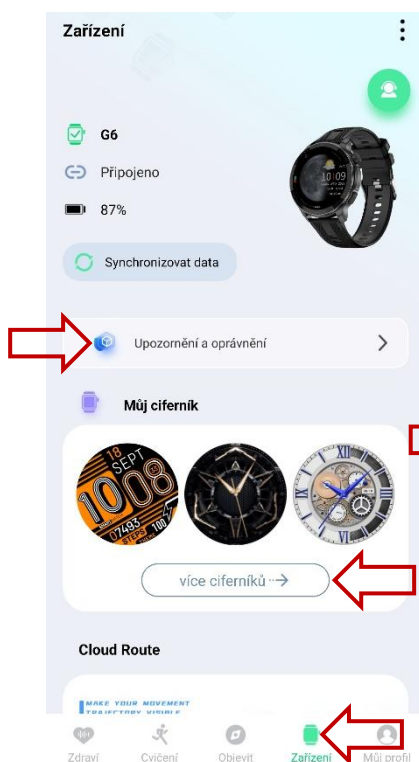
Zařízení

G6

Připojeno

87%

Synchronizovat data

Upozornění a oprávnění

Můj ciferník

18 SEPT 1008 07493 STEPS 100

více ciferníků →

Cloud Route

MAKE YOUR MOVEMENT TRAJECTORY VISIBLE

Zdraví Cvičení Objevit Zařízení Můj profil